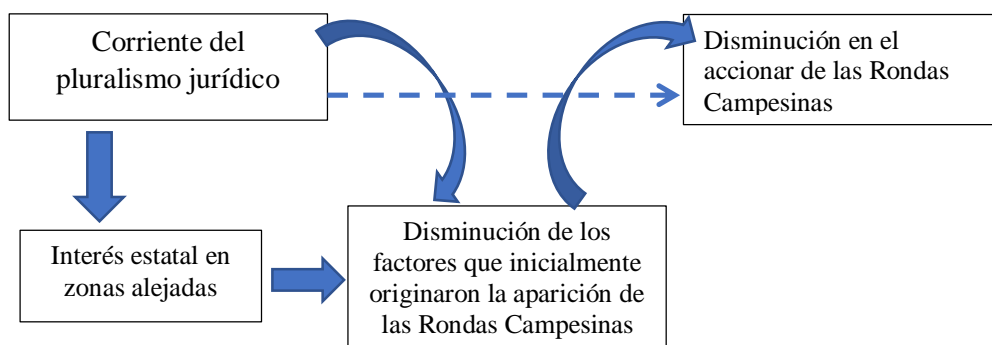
Corriente del pluralismo jurídico

Disminución en el accionar de las Rondas Campesinas

Interés estatal en zonas alejadas

Disminución de los factores que inicialmente originaron la aparición de las Rondas Campesinas